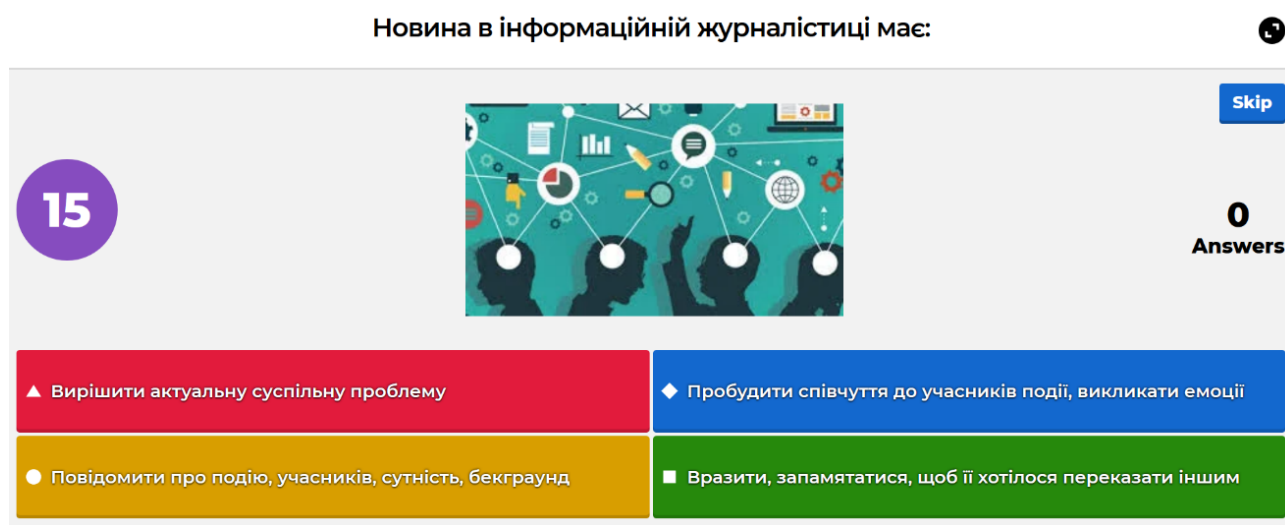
Новина в інформаційній журналістиці має:

Skip

15

0
Answers

Вирішити актуальну суспільну проблему

Пробудити співчуття до учасників події, викликати емоції

Повідомити про подію, учасників, сутність, бекграунд

Вразити, запамятатися, щоб її хотілося переказати іншим